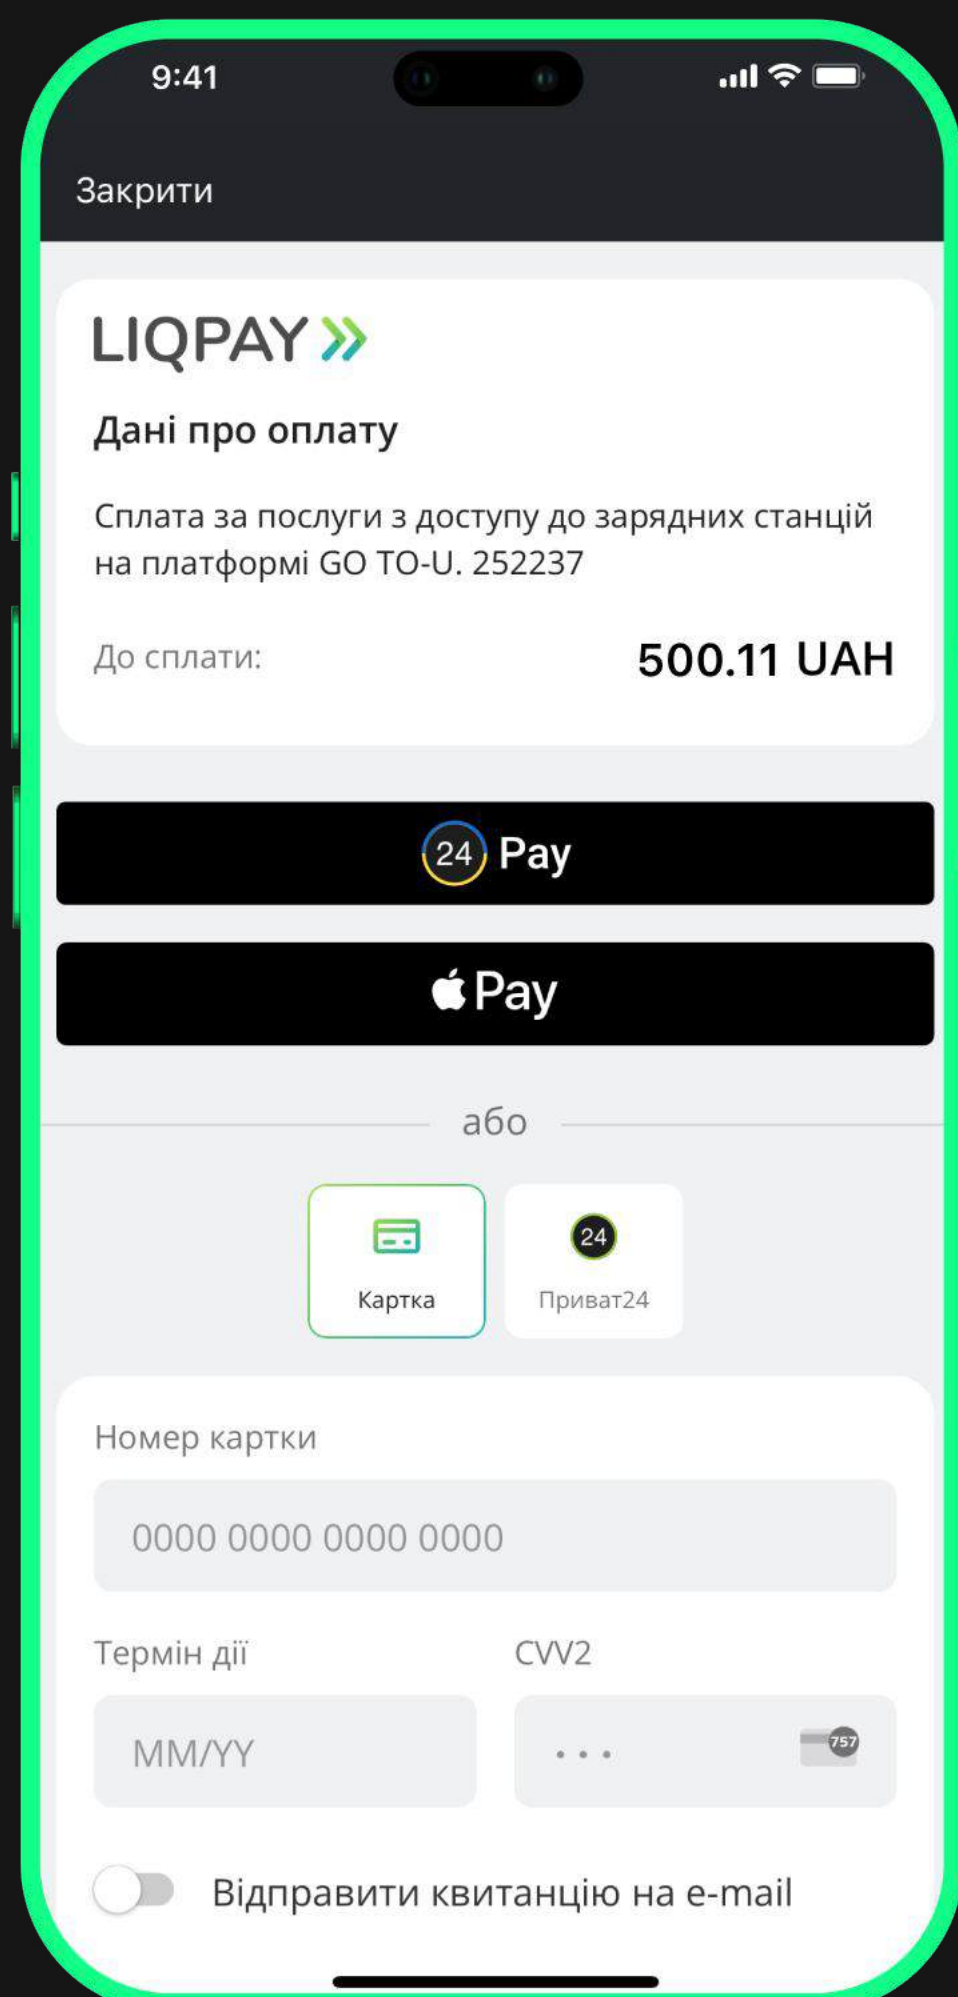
9:41

Закрити

LIQPAY

Дані про оплату

Сплата за послуги з доступу до зарядних станцій на платформі GO TO-U. 252237

До сплати: 500.11 UAH

24 Pay

Pay

або

Картка

24
Приват24

Номер картки

0000 0000 0000 0000

Термін дії

CVV2

MM/YY

757

Відправити квитанцію на e-mail